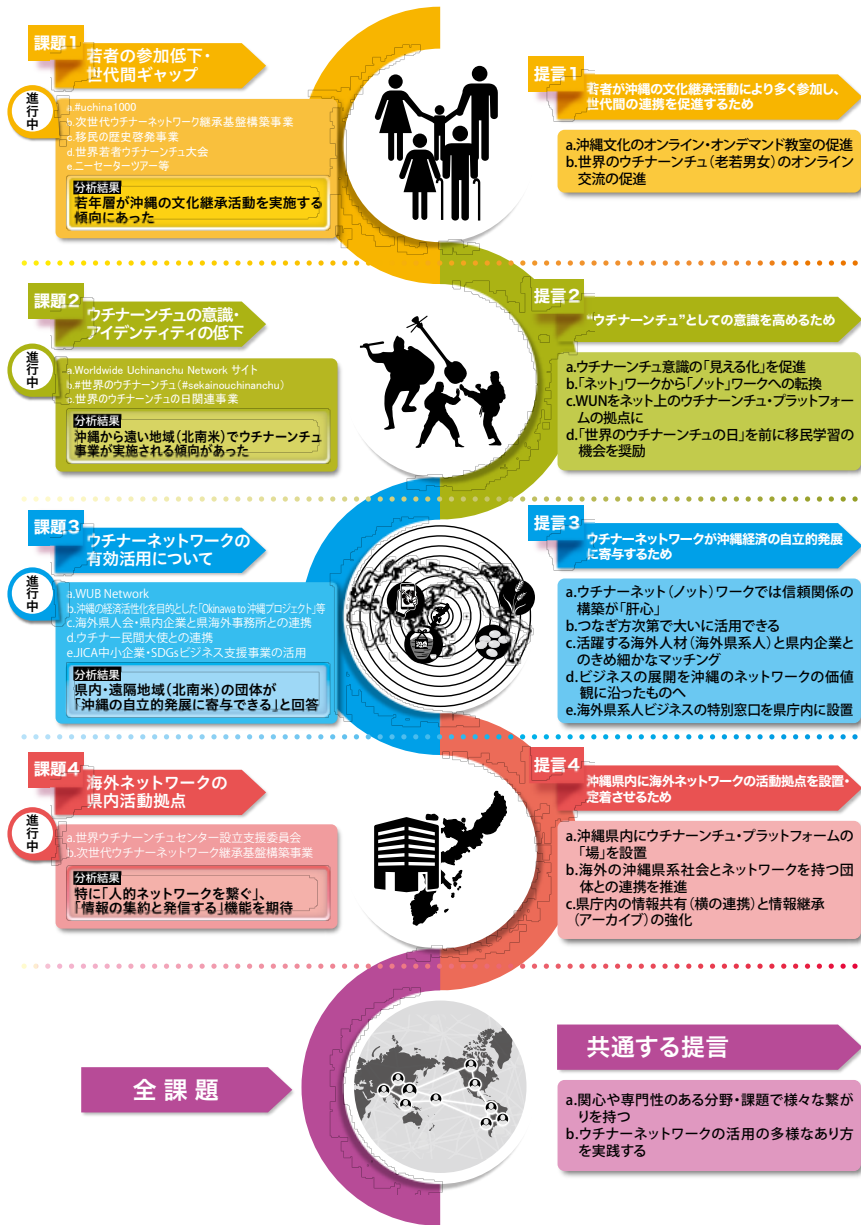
課題１
若者の参加低下・世代間ギャップ

進行中

a.#uchina1000
b.次世代ウチナーネットワーク継承基盤構築事業
c.移民の歴史啓発事業
d.世界若者ウチナーンチュ大会
e.ニーセーターツアー等

分析結果
若年層が沖縄の文化継承活動を実施する傾向にあった

提言１
若者が沖縄の文化継承活動により多く参加し、世代間の連携を促進するため

a.沖縄文化のオンライン・オンデマンド教室の促進
b.世界のウチナーンチュ（老若男女）のオンライン交流の促進

課題２
ウチナーンチュの意識・アイデンティティの低下

進行中

a.Worldwide Uchinanchu Network サイト
b.#世界のウチナーンチュ（#sekainouchinanchu）
c.世界のウチナーンチュの日関連事業

分析結果
沖縄から遠い地域（北南米）でウチナーンチュ事業が実施される傾向があった

提言２
"ウチナーンチュ"としての意識を高めるため

a.ウチナーンチュ意識の「見える化」を促進
b.「ネット」ワークから「ノット」ワークへの転換
c.WUNをネット上のウチナーンチュ・プラットフォームの拠点に
d.「世界のウチナーンチュの日」を前に移民学習の機会を奨励

課題３
ウチナーネットワークの有効活用について

進行中

a.WUB Network
b.沖縄の経済活性化を目的とした「Okinawa to 沖縄プロジェクト」等
c.海外県人会・県内企業と県海外事務所との連携
d.ウチナー民間大使との連携
e.JICA中小企業・SDGsビジネス支援事業の活用

分析結果
県内・遠隔地域（北南米）の団体が「沖縄の自立的発展に寄与できる」と回答

提言３
ウチナーネットワークが沖縄経済の自立的発展に寄与するため

a.ウチナーネット（ノット）ワークでは信頼関係の構築が「肝心」
b.つなぎ方次第で大いに活用できる
c.活躍する海外人材（海外県系人）と県内企業とのきめ細かなマッチング
d.ビジネスの展開を沖縄のネットワークの価値観に沿ったものへ
e.海外県系人ビジネスの特別窓口を県庁内に設置

課題４
海外ネットワークの県内活動拠点

進行中

a.世界ウチナーンチュセンター設立支援委員会
b.次世代ウチナーネットワーク継承基盤構築事業

分析結果
特に「人的ネットワークを繋ぐ」、「情報の集約と発信する」機能を期待

提言４
沖縄県内に海外ネットワークの活動拠点を設置・定着させるため

a.沖縄県内にウチナーンチュ・プラットフォームの「場」を設置
b.海外の沖縄県系社会とネットワークを持つ団体との連携を推進
c.県庁内の情報共有（横の連携）と情報継承（アーカイブ）の強化

全 課 題

共通する提言

a.関心や専門性のある分野・課題で様々な繋がりを持つ
b.ウチナーネットワークの活用の多様なあり方を実践する